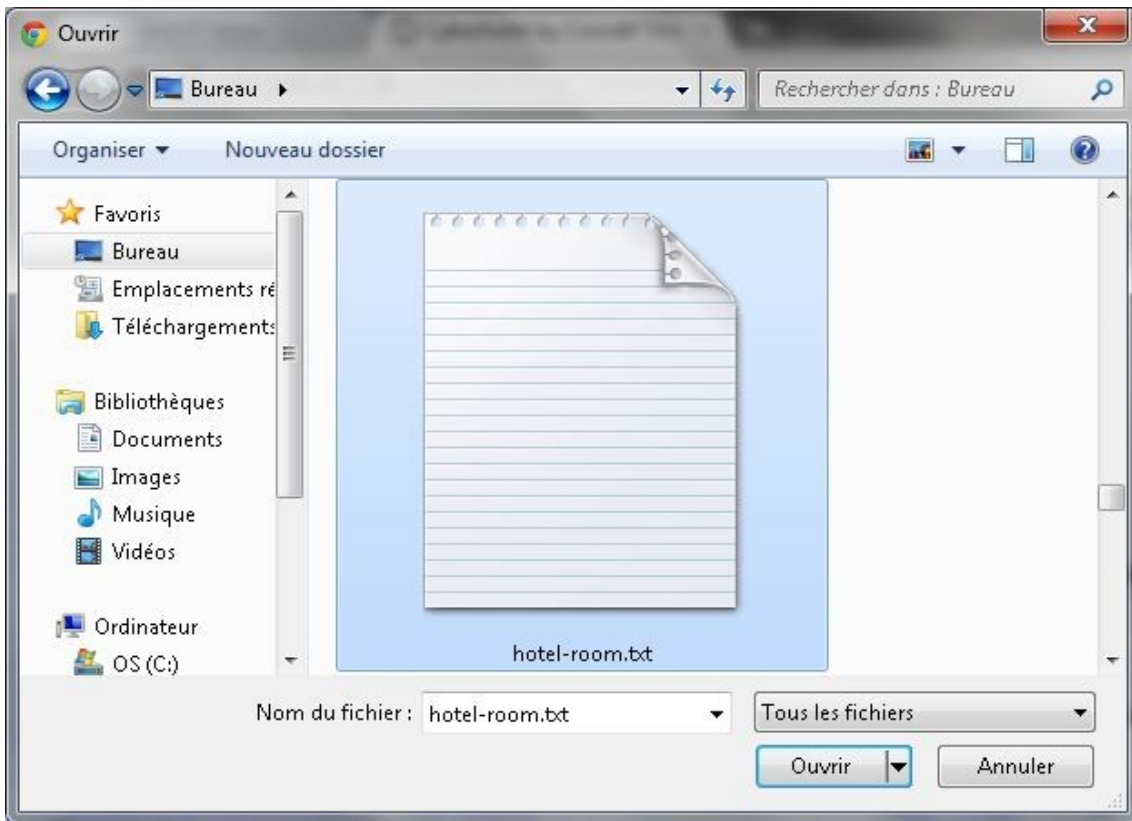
Ouvrir

Bureau ▸

Rechercher dans : Bureau

Organiser ▾ Nouveau dossier

Favoris
Bureau
Emplacements ré
Téléchargements

Bibliothèques
Documents
Images
Musique
Vidéos

Ordinateur
OS (C:)

hotel-room.txt

Nom du fichier : hotel-room.txt

Tous les fichiers

Ouvrir

Annuler